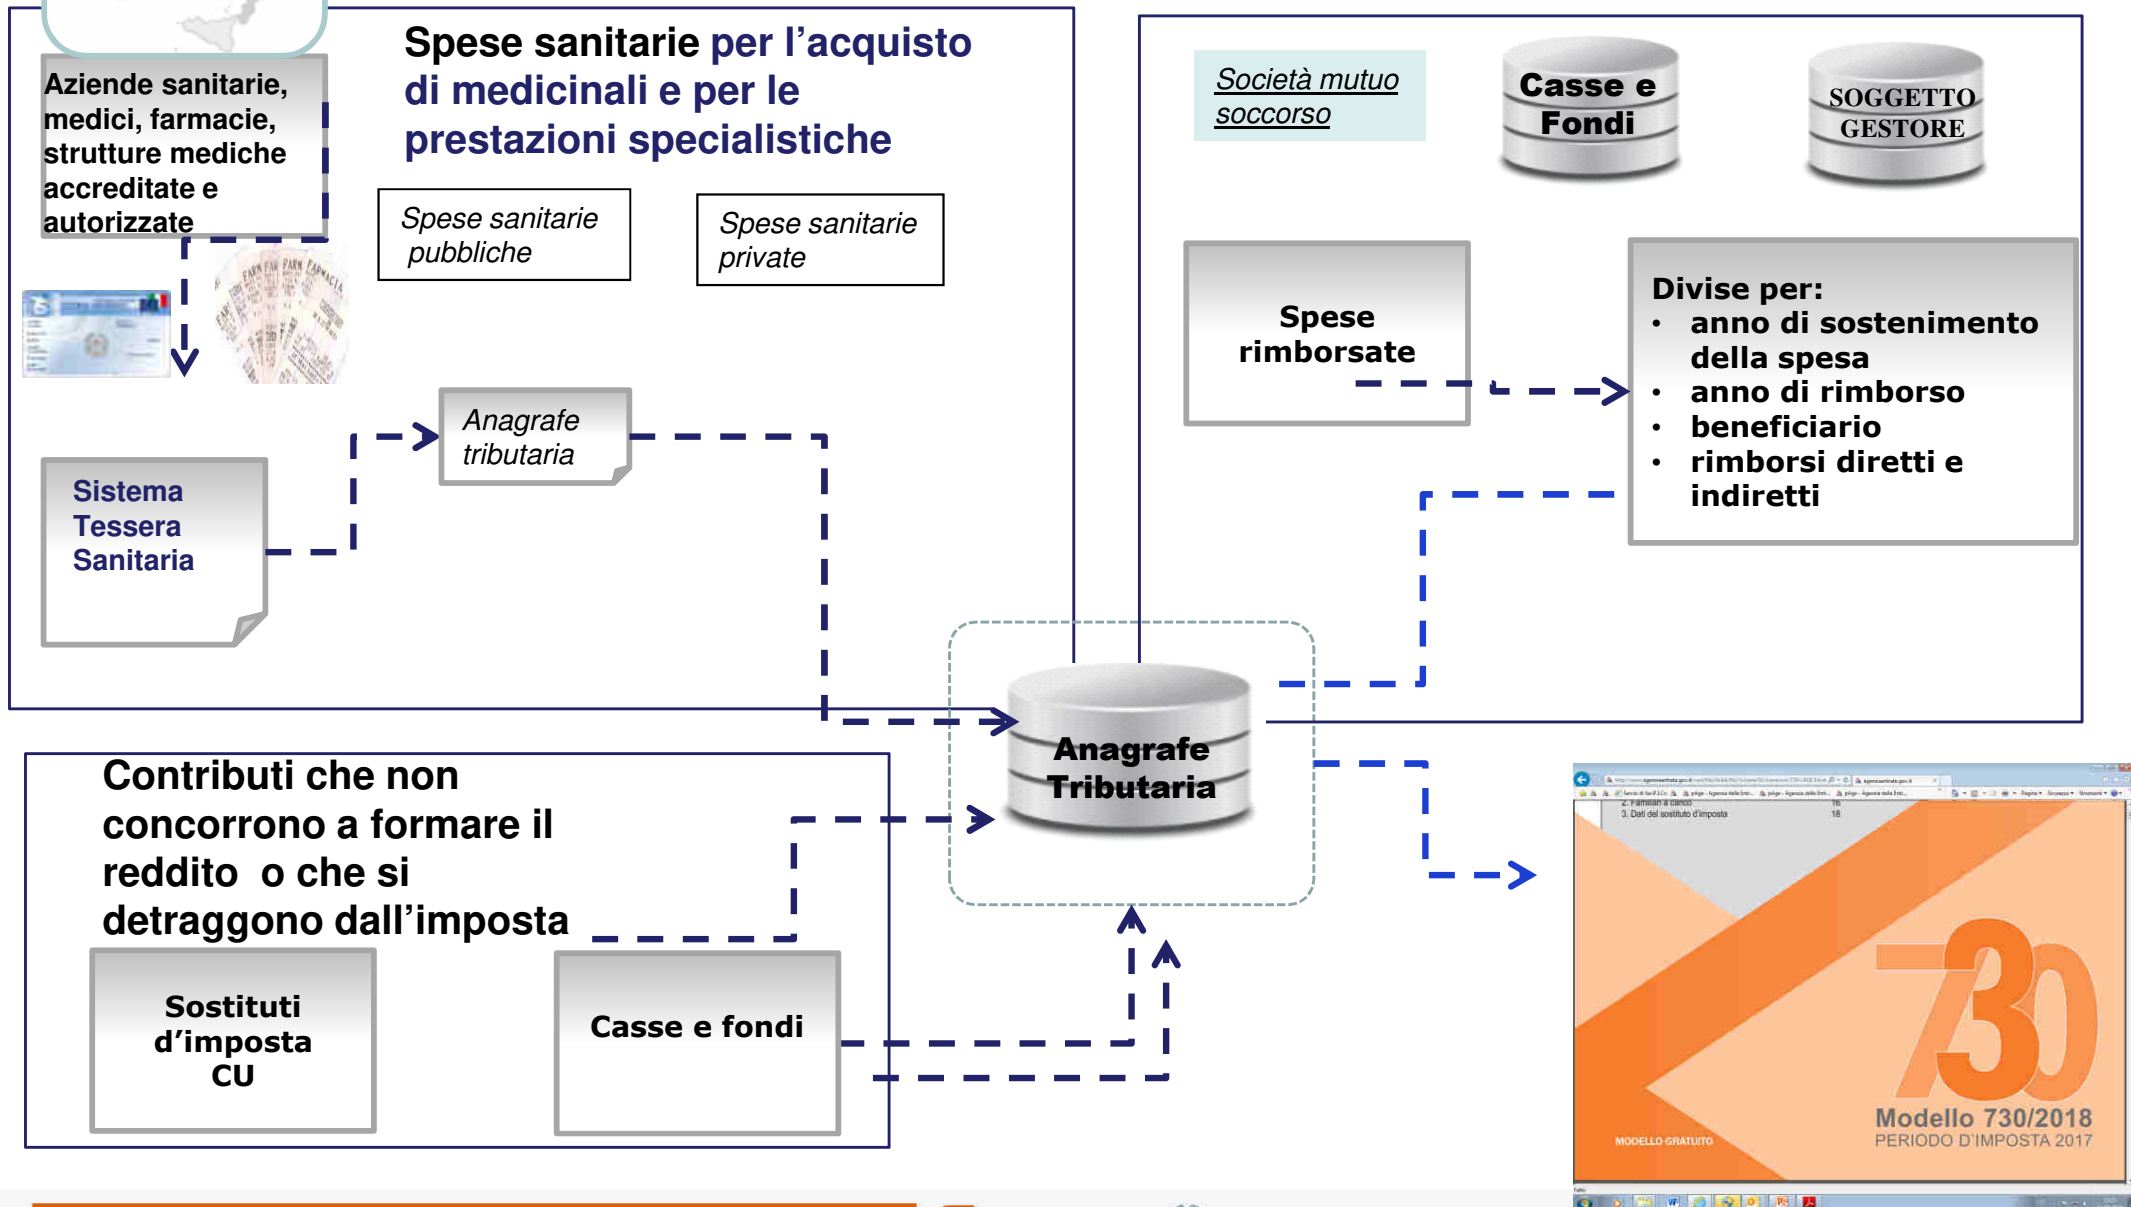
Aziende sanitarie, medici, farmacie, strutture mediche accreditate e autorizzate

Spese sanitarie per l'acquisto di medicinali e per le prestazioni specialistiche

Spese sanitarie pubbliche

Spese sanitarie private

Anagrafe tributaria

Sistema Tessera Sanitaria

Società mutuo soccorso

Casse e Fondi

SOGGETTO GESTORE

Spese rimborsate

Divise per:
• anno di sostenimento della spesa
• anno di rimborso
• beneficiario
• rimborsi diretti e indiretti

Anagrafe Tributaria

Contributi che non concorrono a formare il reddito o che si detraggono dall'imposta

Sostituti d'imposta CU

Casse e fondi

2. Familiari a carico 16
3. Dati del sostituto d'imposta 18

730

Modello 730/2018
PERIODO D'IMPOSTA 2017

MODELLO GRATUITO